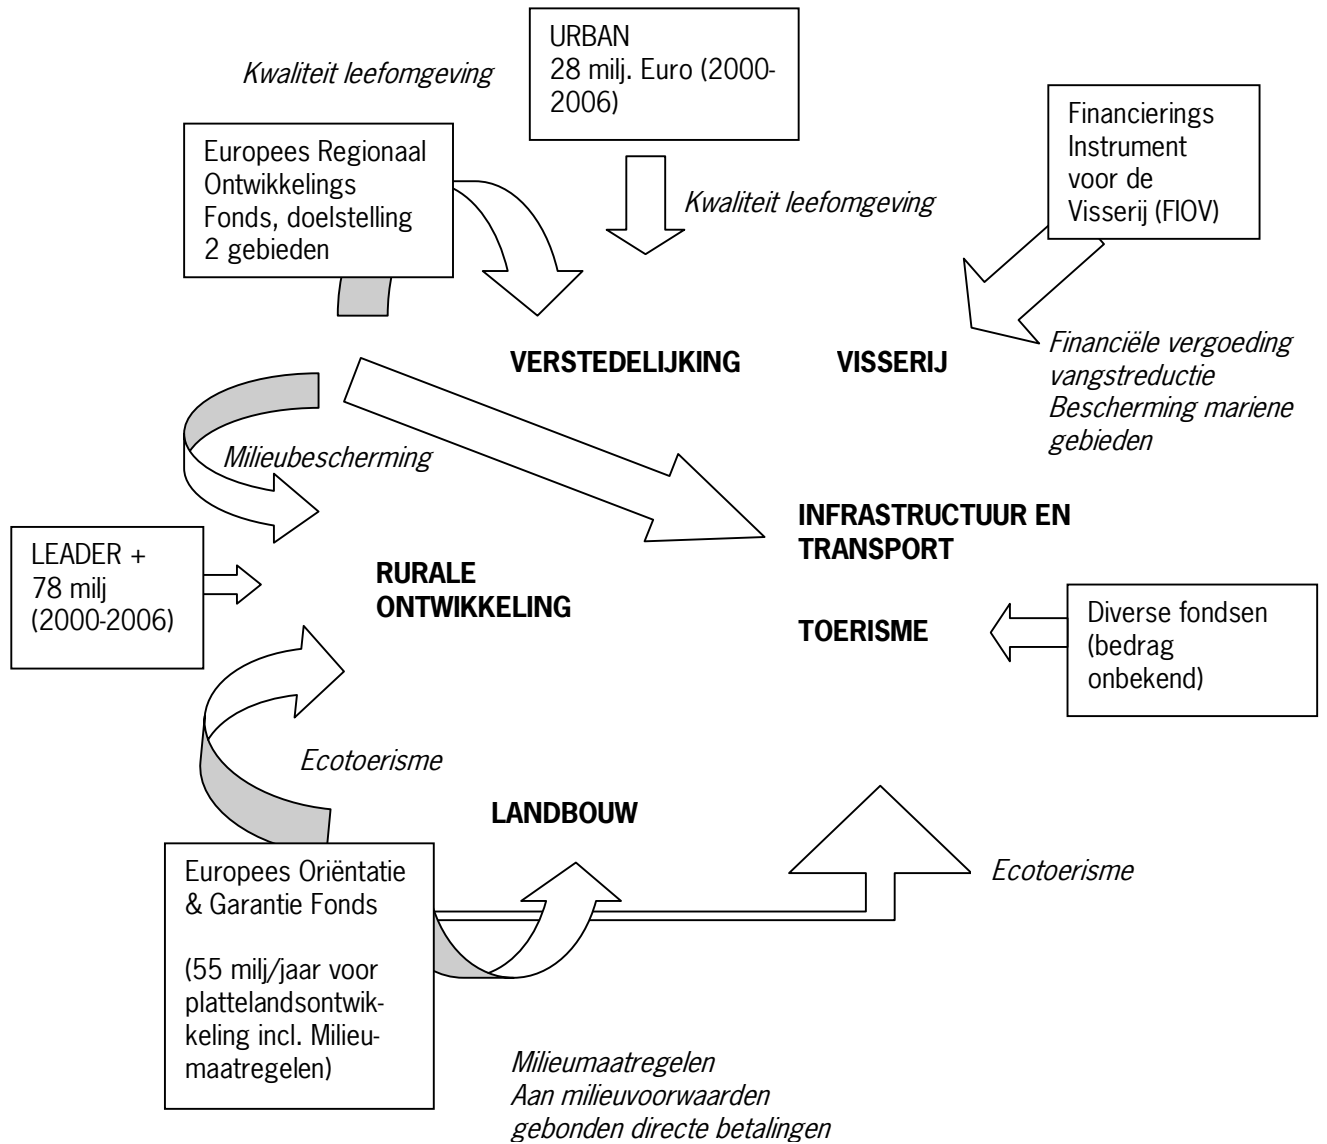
URBAN
28 milj. Euro (2000-2006)

*Kwaliteit leefomgeving*

Europees Regionaal Ontwikkelings Fonds, doelstelling 2 gebieden

*Kwaliteit leefomgeving*

Financierings Instrument voor de Visserij (FIOV)

VERSTEDELIJKING

VISSERIJ

*Financiële vergoeding vangstreductie*
*Bescherming mariene gebieden*

*Milieubescherming*

INFRASTRUCTUUR EN TRANSPORT

LEADER +
78 milj
(2000-2006)

RURALE ONTWIKKELING

TOERISME

Diverse fondsen (bedrag onbekend)

*Ecotoerisme*

LANDBOUW

Europees Oriëntatie & Garantie Fonds

(55 milj/jaar voor plattelandsontwikkeling incl. Milieumaatregelen)

*Ecotoerisme*

*Milieumaatregelen*
*Aan milieuvoorwaarden gebonden directe betalingen*